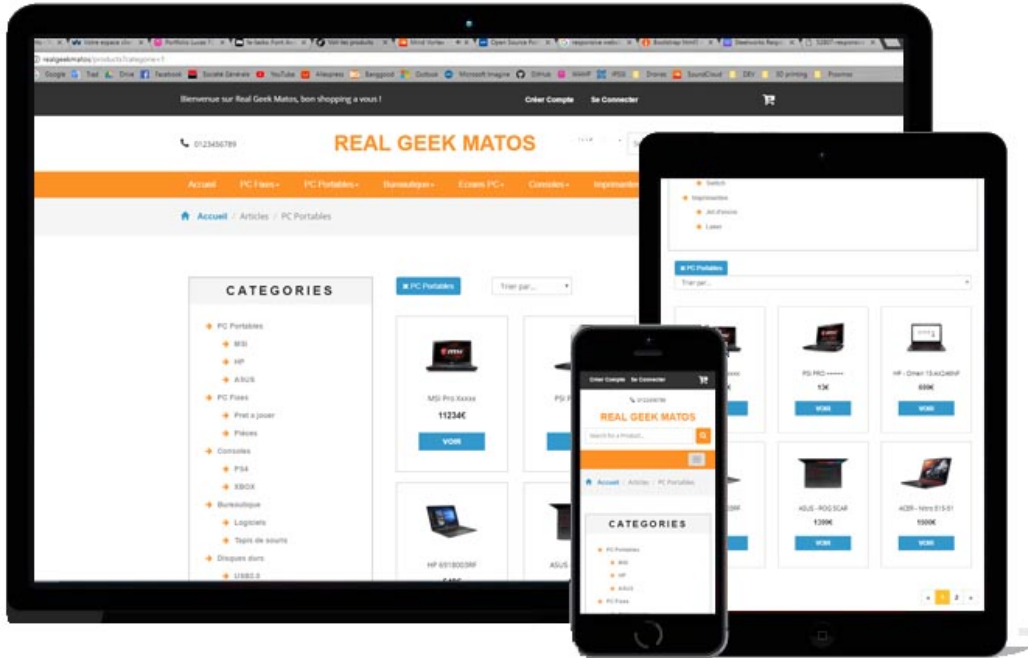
realgeekmatos/products?categorie=1

Google | Trad | Drive | Facebook | Société Générale | YouTube | Aliexpress | Banggood | Outlook | Microsoft Imagine | GitHub | WAMP | IPSSI | Drones | SoundCloud | DEV | 3D printing | Proxmox

Bienvenue sur Real Geek Matos, bon shopping a vous !

Créer Compte | Se Connecter

0123456789

REAL GEEK MATOS

Accueil | PC Fixes | PC Portables | Bureautique | Ecrans PC | Consoles | Imprimantes

Accueil / Articles / PC Portables

CATEGORIES

PC Portables
MSI
HP
ASUS
PC Fixes
Pret a jouer
Pièces
Consoles
PS4
XBOX
Bureautique
Logiciels
Tapis de souris
Disques durs
USB3.0

PC Portables

Trier par...

MSI Pro Xxxxx
11234€
VOIR

PSI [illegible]

HP 6918003RF

ASUS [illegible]

Switch
Imprimantes
Jet d'encre
Laser

PC Portables

Trier par...

PSI PRO ••••••
13€
VOIR

HP - Omen 15-AX246NF
699€
VOIR

ASUS - ROG SCAR
1399€
VOIR

ACER - Nitro 515-51
1599€
VOIR

1 2

Créer Compte | Se Connecter

0123456789

REAL GEEK MATOS

Search for a Product...

Accueil / Articles / PC Portables

CATEGORIES

PC Portables
MSI
HP
ASUS
PC Fixes